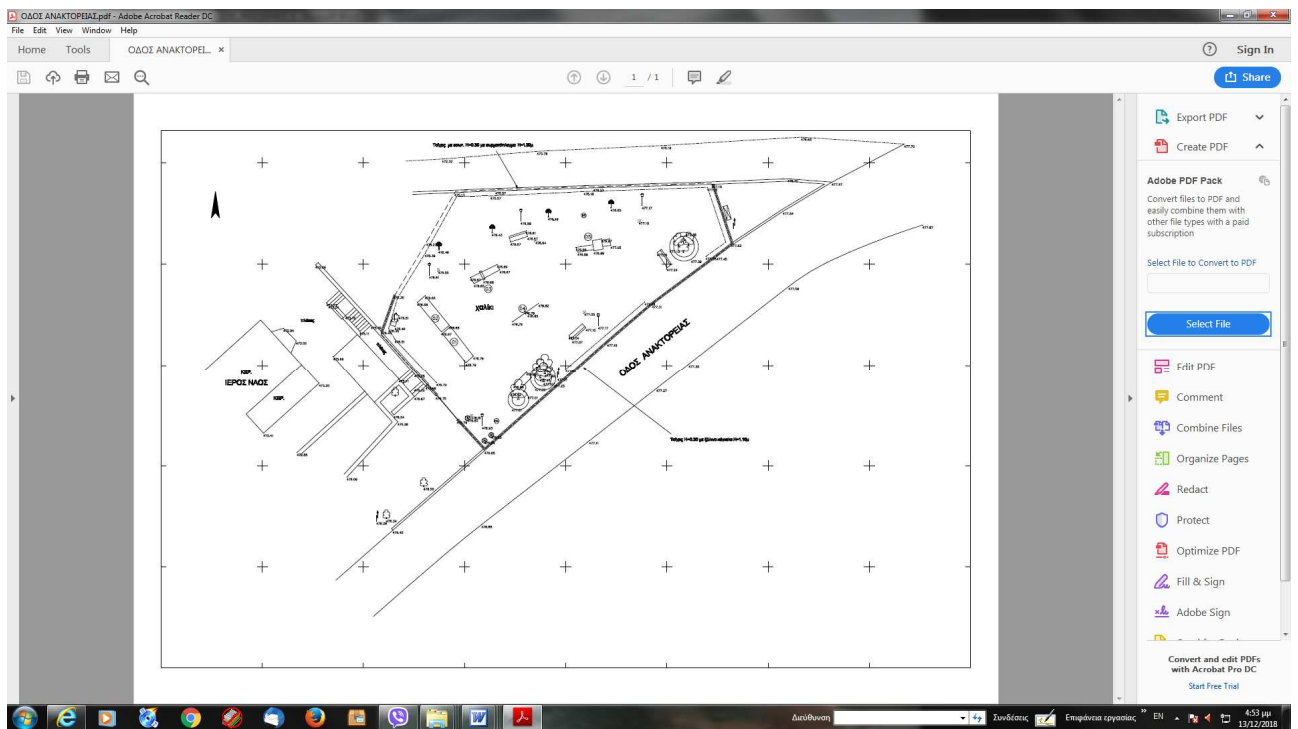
ΟΔΟΣ ΑΝΑΚΤΟΡΕΙΑΣ.pdf - Adobe Acrobat Reader DC
File Edit View Window Help
Home Tools ΟΔΟΣ ΑΝΑΚΤΟΡΕΙ... ×
Sign In
1 / 1
Share

Export PDF
Create PDF
Adobe PDF Pack
Convert files to PDF and easily combine them with other file types with a paid subscription
Select File to Convert to PDF
Select File
Edit PDF
Comment
Combine Files
Organize Pages
Redact
Protect
Optimize PDF
Fill & Sign
Adobe Sign
Convert and edit PDFs with Acrobat Pro DC
Start Free Trial

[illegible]
ΧΩΜΑ
ΟΔΟΣ ΑΝΑΚΤΟΡΕΙΑΣ
ΙΕΡΟΣ ΝΑΟΣ
ΚΕΡ.
ΚΕΡ.
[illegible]

Διεύθυνση
Συνδέσεις
Επιφάνεια εργασίας
EN
4:53 μμ
13/12/2018